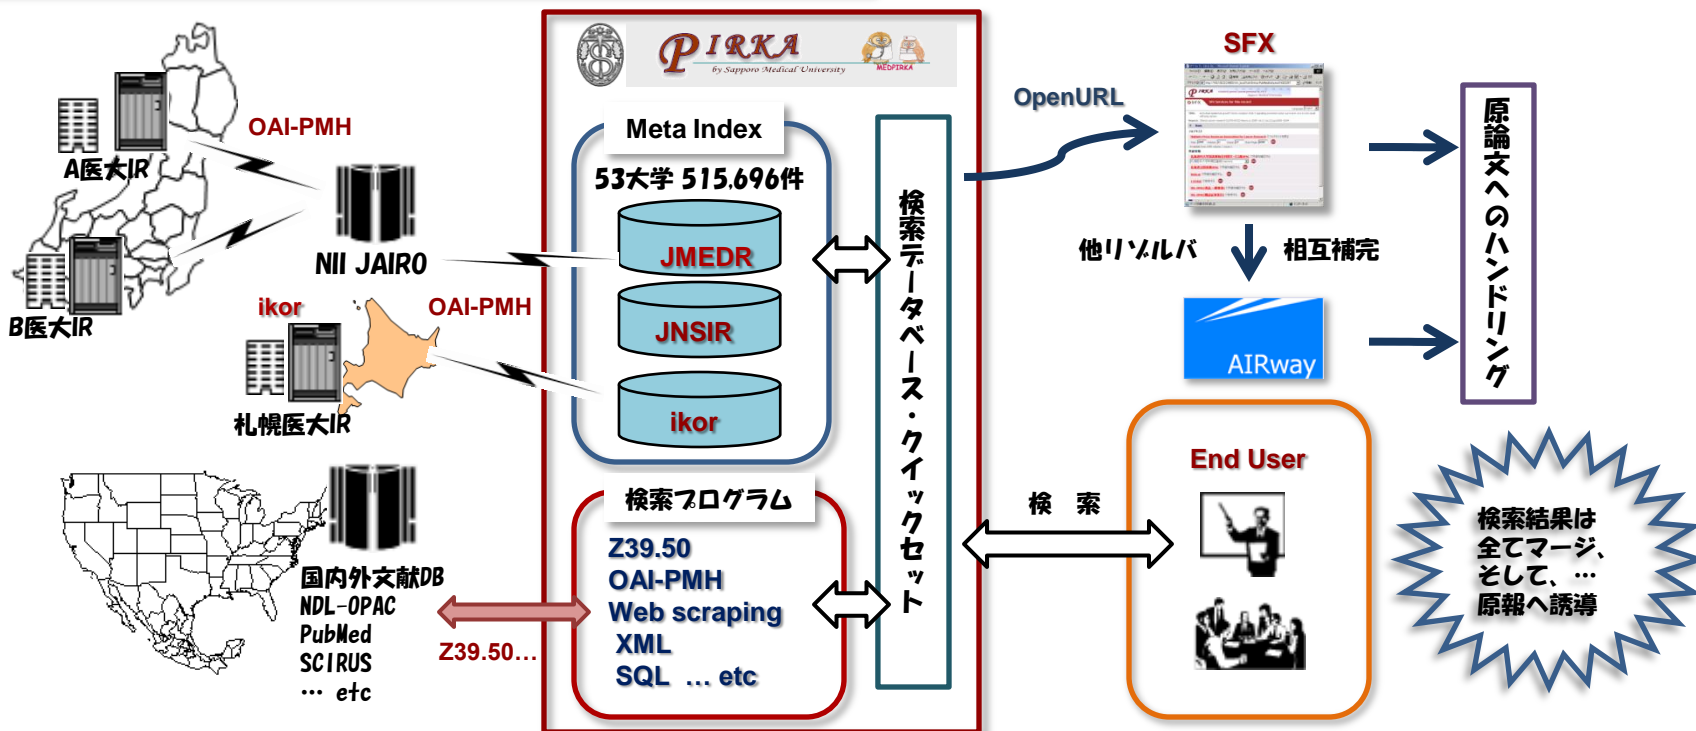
A医大IR

OAI-PMH

NII JAIRO

B医大IR

ikor

OAI-PMH

札幌医大IR

国内外文献DB
NDL-OPAC
PubMed
SCIRUS
… etc

Z39.50…

PIRKA
by Sapporo Medical University
MEDPIRKA

Meta Index

53大学 515,696件

JMEDR

JNSIR

ikor

検索プログラム

Z39.50
OAI-PMH
Web scraping
XML
SQL … etc

検索データベース・クイックセット

OpenURL

SFX

他リゾルバ

相互補完

AIRway

原論文へのハンドリング

検 索

End User

検索結果は全てマージ、そして、…原報へ誘導